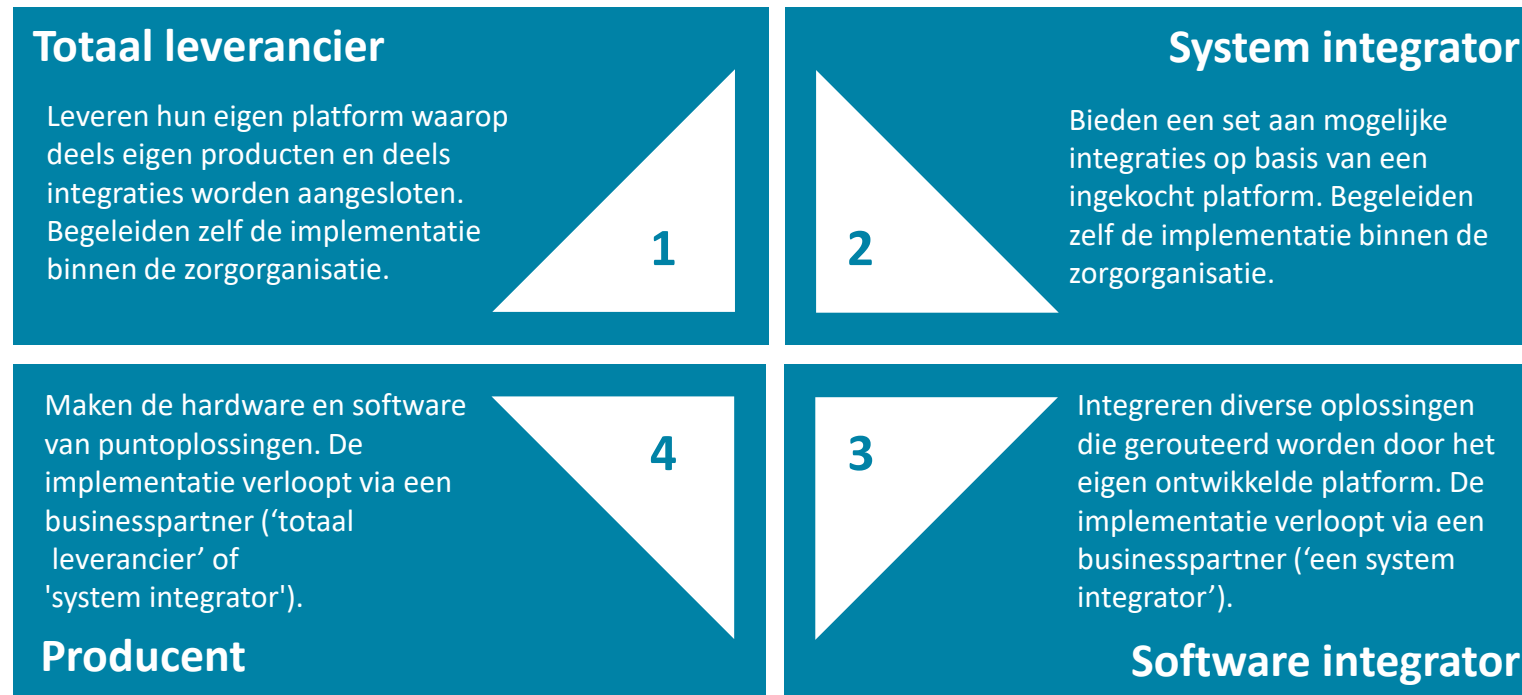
Totaal leverancier

Leveren hun eigen platform waarop deels eigen producten en deels integraties worden aangesloten. Begeleiden zelf de implementatie binnen de zorgorganisatie.

1

System integrator

2

Bieden een set aan mogelijke integraties op basis van een ingekocht platform. Begeleiden zelf de implementatie binnen de zorgorganisatie.

Maken de hardware en software van puntoplossingen. De implementatie verloopt via een businesspartner (‘totaal leverancier’ of 'system integrator').

4

Producent

3

Integreren diverse oplossingen die gerouteerd worden door het eigen ontwikkelde platform. De implementatie verloopt via een businesspartner (‘een system integrator’).

Software integrator